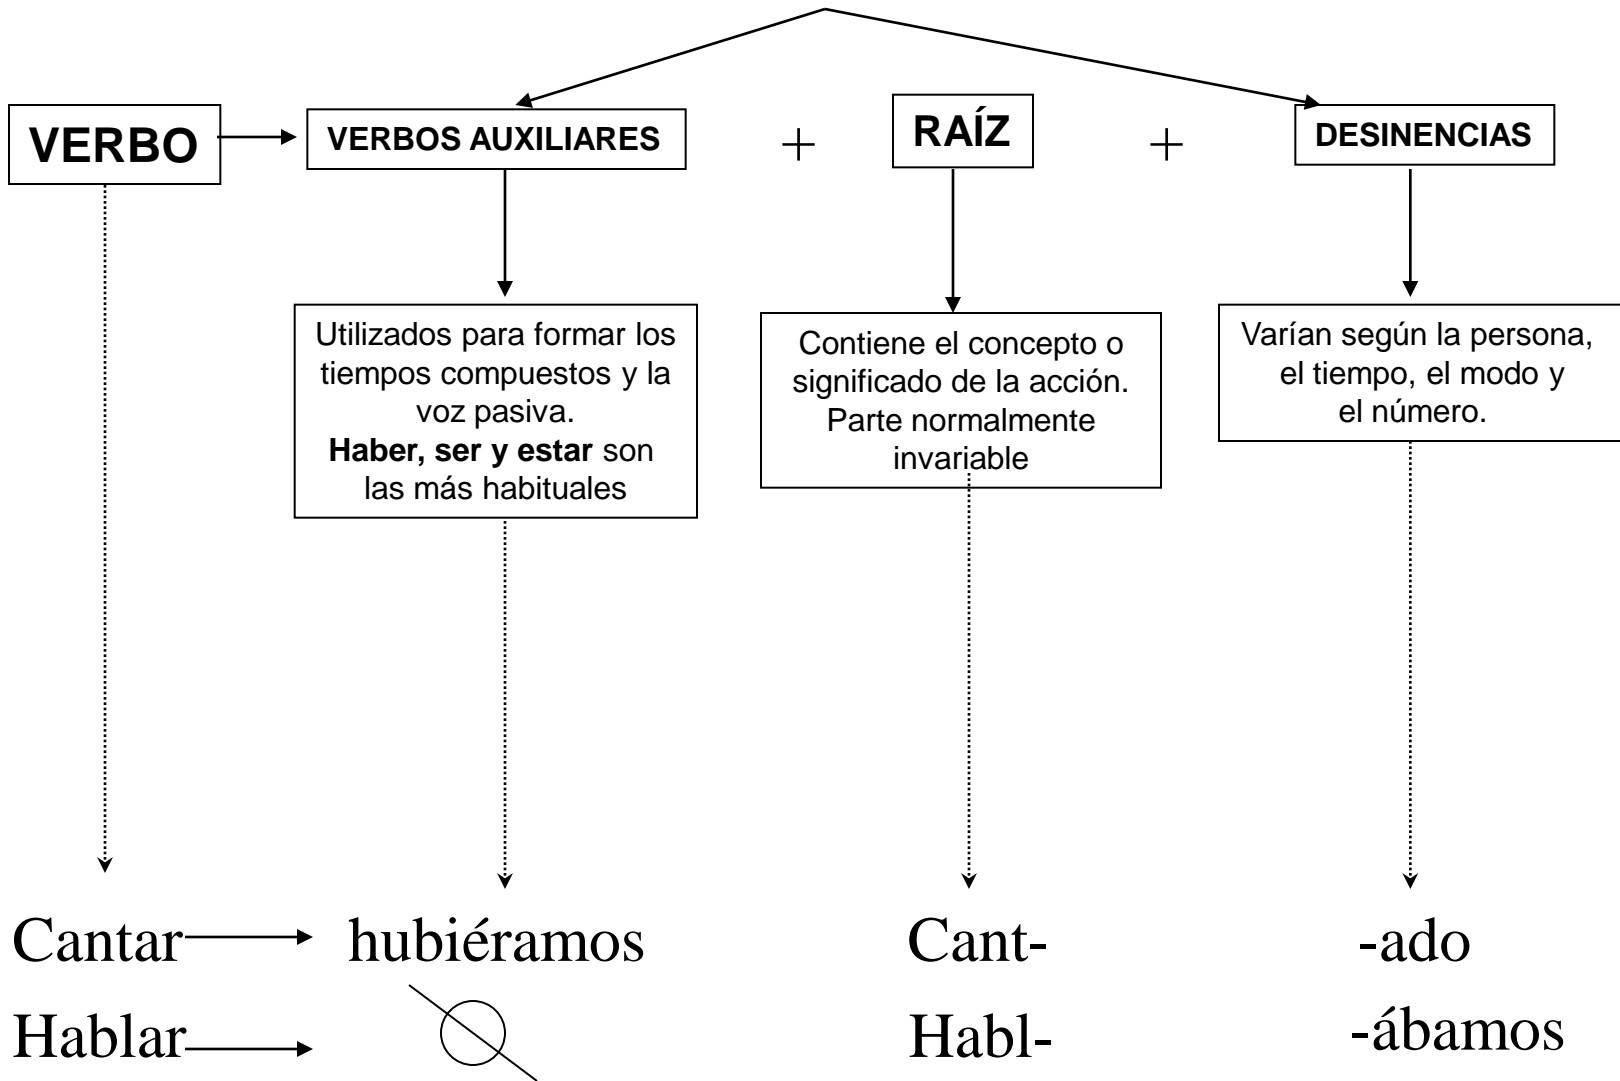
VERBO

VERBOS AUXILIARES + RAÍZ + DESINENCIAS

Utilizados para formar los tiempos compuestos y la voz pasiva. **Haber, ser y estar** son las más habituales

Contiene el concepto o significado de la acción. Parte normalmente invariable

Varían según la persona, el tiempo, el modo y el número.

Cantar hubiéramos Cant- -ado

Hablar $\emptyset$ Habl- -ábamos